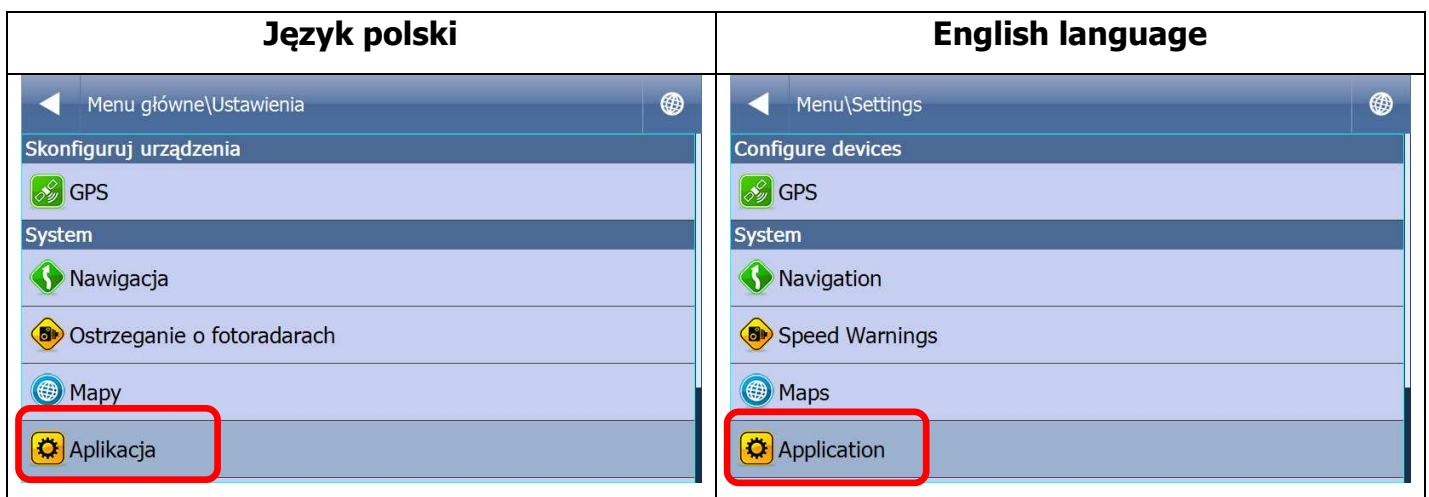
| Język polski | English language |
|---|---|
| Menu główne\Ustawienia<br>Skonfiguruj urządzenia<br>GPS<br>System<br>Nawigacja<br>Ostrzeganie o fotoradarach<br>Mapy<br>Aplikacja | Menu\Settings<br>Configure devices<br>GPS<br>System<br>Navigation<br>Speed Warnings<br>Maps<br>Application |